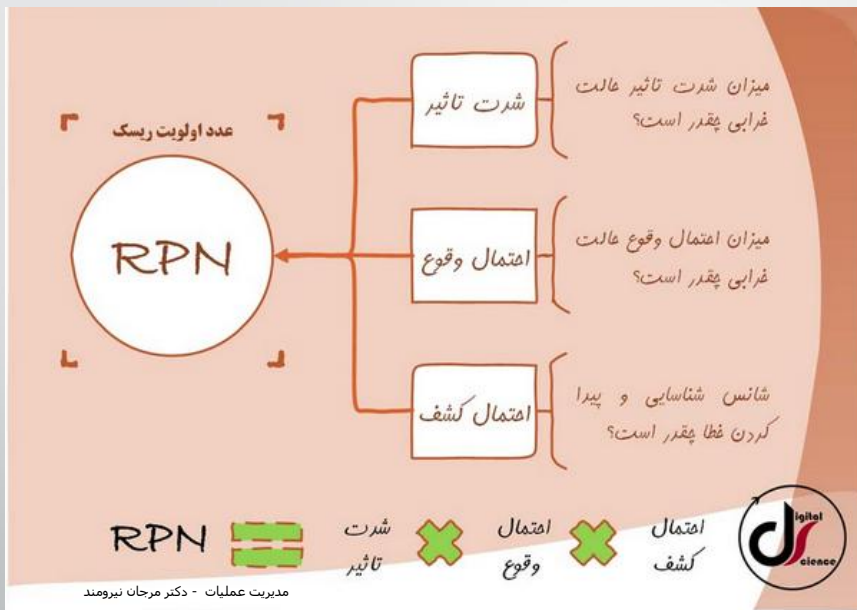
عدد اولویت ریسک

RPN

شدت تاثیر

میزان شدت تاثیر حالت خرابی چقدر است؟

احتمال وقوع

میزان احتمال وقوع حالت خرابی چقدر است؟

احتمال کشف

شانس شناسایی و پیدا کردن خطا چقدر است؟

RPN = شدت تاثیر × احتمال وقوع × احتمال کشف

digital science

مدیریت عملیات - دکتر مرجان نیرومند